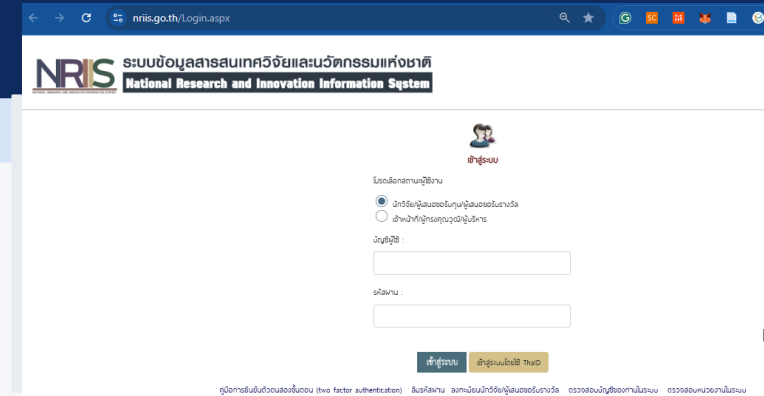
nriis.go.th/Login.aspx

NRIIS ระบบข้อมูลสารสนเทศวิจัยและนวัตกรรมแห่งชาติ
National Research and Innovation Information System

เข้าสู่ระบบ

โปรดเลือกสถานะผู้ใช้งาน

นักวิจัย/ผู้เสนอขอรับทุน/ผู้เสนอขอรับรางวัล
เจ้าหน้าที่/ผู้ทรงคุณวุฒิ/ผู้บริหาร

บัญชีผู้ใช้ :

รหัสผ่าน :

เข้าสู่ระบบ เข้าสู่ระบบโดยใช้ ThaiD

คู่มือการยืนยันตัวตนสองขั้นตอน (two factor authentication) ลืมรหัสผ่าน ลงทะเบียนนักวิจัย/ผู้เสนอขอรับรางวัล ตรวจสอบบัญชีของท่านในระบบ ตรวจสอบหน่วยงานในระบบ